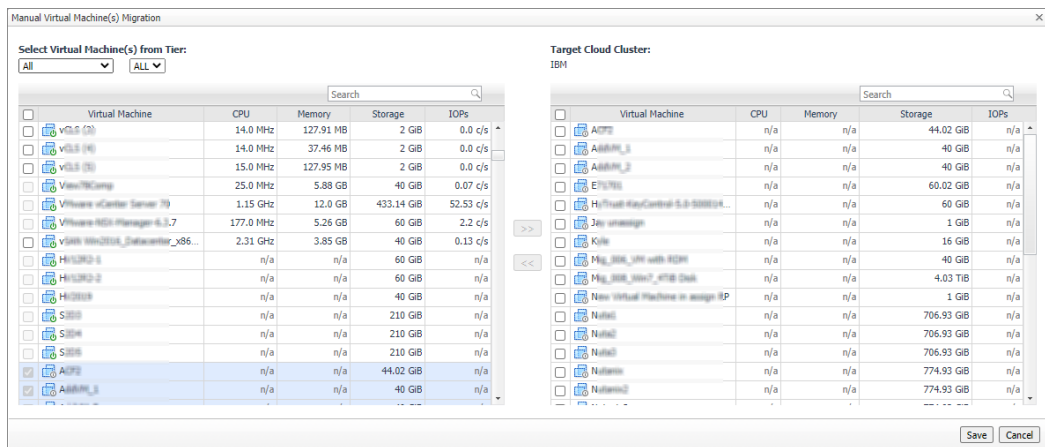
Manual Virtual Machine(s) Migration

Select Virtual Machine(s) from Tier:

All ALL

Target Cloud Cluster:

IBM

Search

| | Virtual Machine | CPU | Memory | Storage | IOPs |
|---|---|---|---|---|---|
| | v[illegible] | 14.0 MHz | 127.91 MB | 2 GiB | 0.0 c/s |
| | v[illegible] | 14.0 MHz | 37.46 MB | 2 GiB | 0.0 c/s |
| | v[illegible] | 15.0 MHz | 127.95 MB | 2 GiB | 0.0 c/s |
| | V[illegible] | 25.0 MHz | 5.88 GB | 40 GiB | 0.07 c/s |
| | V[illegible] | 1.15 GHz | 12.0 GB | 433.14 GiB | 52.53 c/s |
| | V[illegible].7 | 177.0 MHz | 5.26 GB | 60 GiB | 2.2 c/s |
| | v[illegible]_Datacenter_x86... | 2.31 GHz | 3.85 GB | 40 GiB | 0.13 c/s |
| | H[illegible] | n/a | n/a | 60 GiB | n/a |
| | H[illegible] | n/a | n/a | 60 GiB | n/a |
| | H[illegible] | n/a | n/a | 40 GiB | n/a |
| | S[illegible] | n/a | n/a | 210 GiB | n/a |
| | S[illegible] | n/a | n/a | 210 GiB | n/a |
| | S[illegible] | n/a | n/a | 210 GiB | n/a |
| | A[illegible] | n/a | n/a | 44.02 GiB | n/a |
| | A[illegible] | n/a | n/a | 40 GiB | n/a |

>>

<<

Search

| | Virtual Machine | CPU | Memory | Storage | IOPs |
|---|---|---|---|---|---|
| | A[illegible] | n/a | n/a | 44.02 GiB | n/a |
| | A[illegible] | n/a | n/a | 40 GiB | n/a |
| | A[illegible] | n/a | n/a | 40 GiB | n/a |
| | E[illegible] | n/a | n/a | 60.02 GiB | n/a |
| | H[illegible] | n/a | n/a | 60 GiB | n/a |
| | J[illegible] | n/a | n/a | 1 GiB | n/a |
| | K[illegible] | n/a | n/a | 16 GiB | n/a |
| | M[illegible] | n/a | n/a | 40 GiB | n/a |
| | M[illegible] | n/a | n/a | 4.03 TiB | n/a |
| | N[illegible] | n/a | n/a | 1 GiB | n/a |
| | N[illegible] | n/a | n/a | 706.93 GiB | n/a |
| | N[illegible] | n/a | n/a | 706.93 GiB | n/a |
| | N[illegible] | n/a | n/a | 706.93 GiB | n/a |
| | N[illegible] | n/a | n/a | 774.93 GiB | n/a |
| | N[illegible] | n/a | n/a | 774.93 GiB | n/a |

Save Cancel